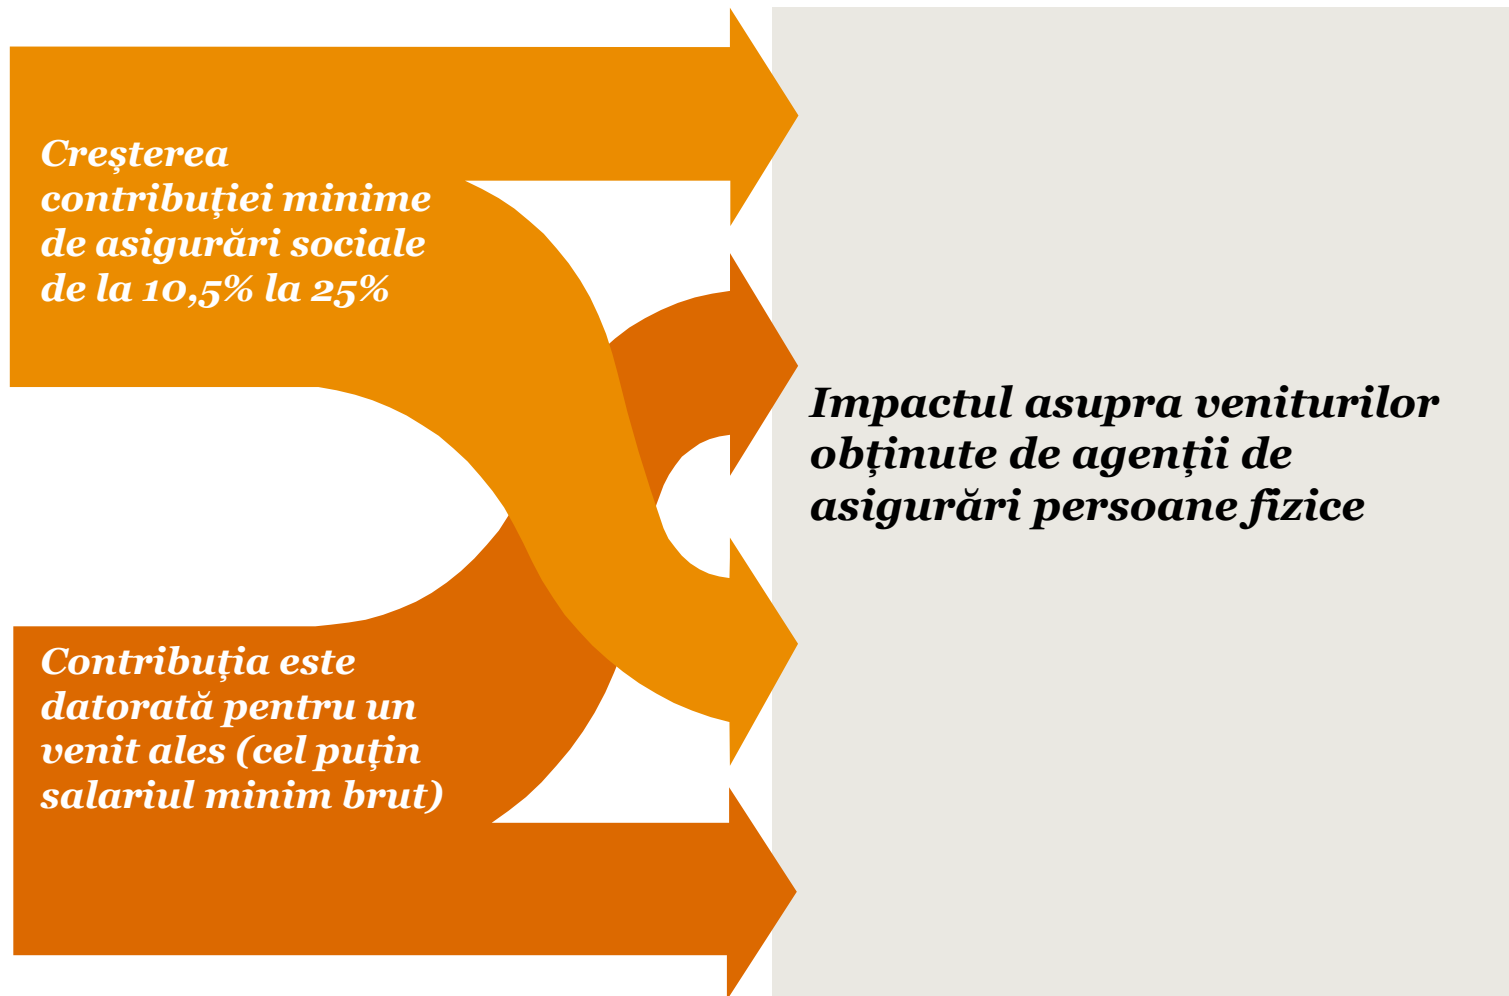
Creşterea contribuţiei minime de asigurări sociale de la 10,5% la 25%

Contribuţia este datorată pentru un venit ales (cel puţin salariul minim brut)

Impactul asupra veniturilor obţinute de agenţii de asigurări persoane fizice